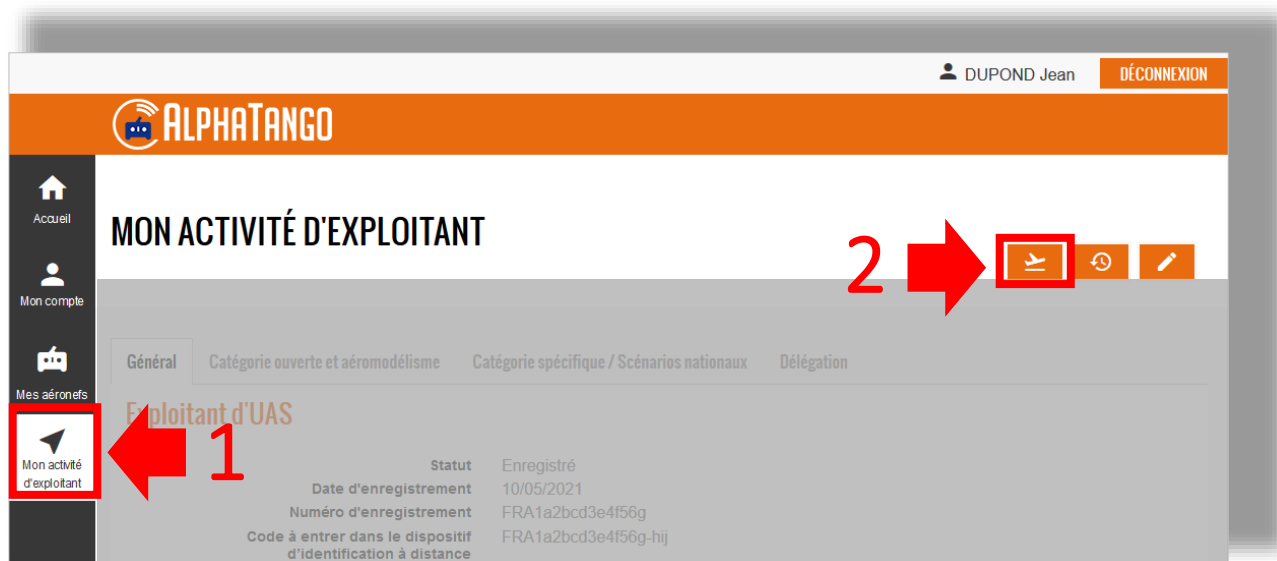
DUPOND Jean DÉCONNEXION

ALPHATANGO

Accueil

Mon compte

Mes aéronefs

Mon activité d'exploitant

MON ACTIVITÉ D'EXPLOITANT

2

1

Général Catégorie ouverte et aéromodélisme Catégorie spécifique / Scénarios nationaux Délégation

Exploitant d'UAS

| | |
|---|---|
| Statut | Enregistré |
| Date d'enregistrement | 10/05/2021 |
| Numéro d'enregistrement | FRA1a2bcd3e4f56g |
| Code à entrer dans le dispositif d'identification à distance | FRA1a2bcd3e4f56g-hij |